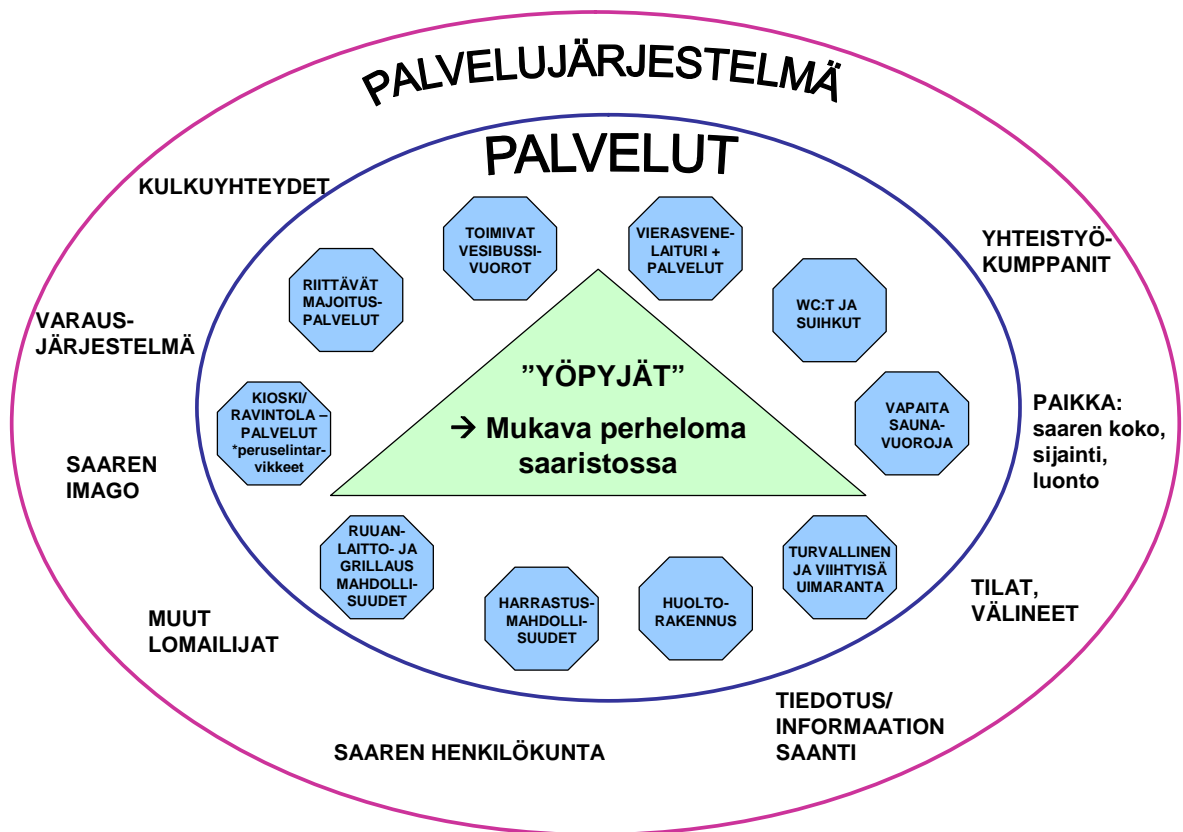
PALVELUJÄRJESTELMÄ

PALVELUT

KULKUYHTEYDET

TOIMIVAT VESIBUSSI-VUOROT

VIERASVENE-LAITURI + PALVELUT

YHTEISTYÖ-KUMPPANIT

RIITTÄVÄT MAJOITUS-PALVELUT

WC:T JA SUIHKUT

VARAUS-JÄRJESTELMÄ

”YÖPYJÄT”

→ Mukava perheloma saaristossa

KIOSKI/ RAVINTOLA – PALVELUT *peruselintar-vikkeet

VAPAITA SAUNA-VUOROJA

PAIKKA: saaren koko, sijainti, luonto

SAAREN IMAGO

RUUAN-LAITTO- JA GRILLAUS MAHDOLLI-SUUDET

TURVALLINEN JA VIIHTYISÄ UIMARANTA

TILAT, VÄLINEET

HARRASTUS-MAHDOLLI-SUUDET

HUOLTO-RAKENNUS

MUUT LOMAILIJAT

TIEDOTUS/ INFORMAATION SAANTI

SAAREN HENKILÖKUNTA